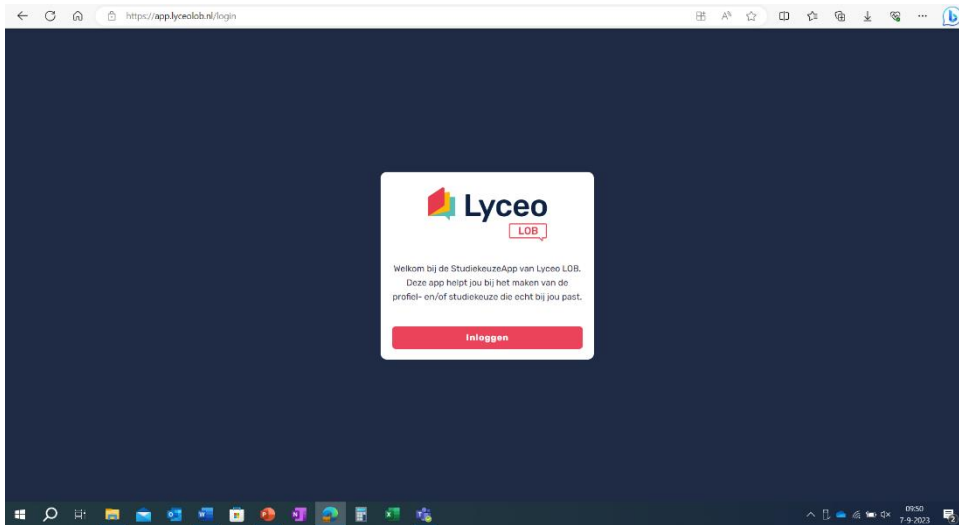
https://app.lyceolob.nl/login

Lyceo
LOB

Welkom bij de StudiekeuzeApp van Lyceo LOB. Deze app helpt jou bij het maken van de profiel- en/of studiekeuze die echt bij jou past.

Inloggen

09:50
7-9-2023